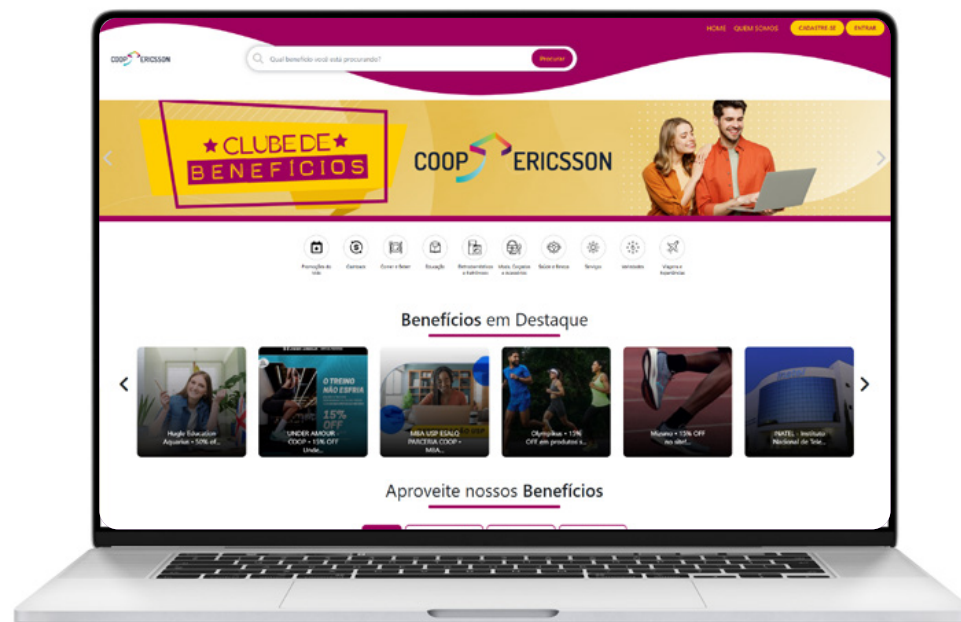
HOME QUEM SOMOS CADASTRE-SE ENTRAR

COOP ERICSSON

Qual benefício você está procurando? Procurar

★ CLUBE DE ★ BENEFÍCIOS

COOP ERICSSON

Promoções do mês Cursos Comer e Beber Educação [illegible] Moda, Roupas e acessórios Saúde e Beleza Serviços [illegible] Viagens e Experiências

Benefícios em Destaque

Hugle Education Aquarius • 50% of...

O TREINO NÃO ESFRIA 15% OFF UNDER AMOUR - COOP • 15% OFF Unde...

MBA USP ESALQ PARCERIA COOP • MBA...

Olympikus • 15% OFF em produtos s...

Mizuno • 15% OFF no site!...

INATEL - Instituto Nacional de Tele...

Aproveite nossos Benefícios